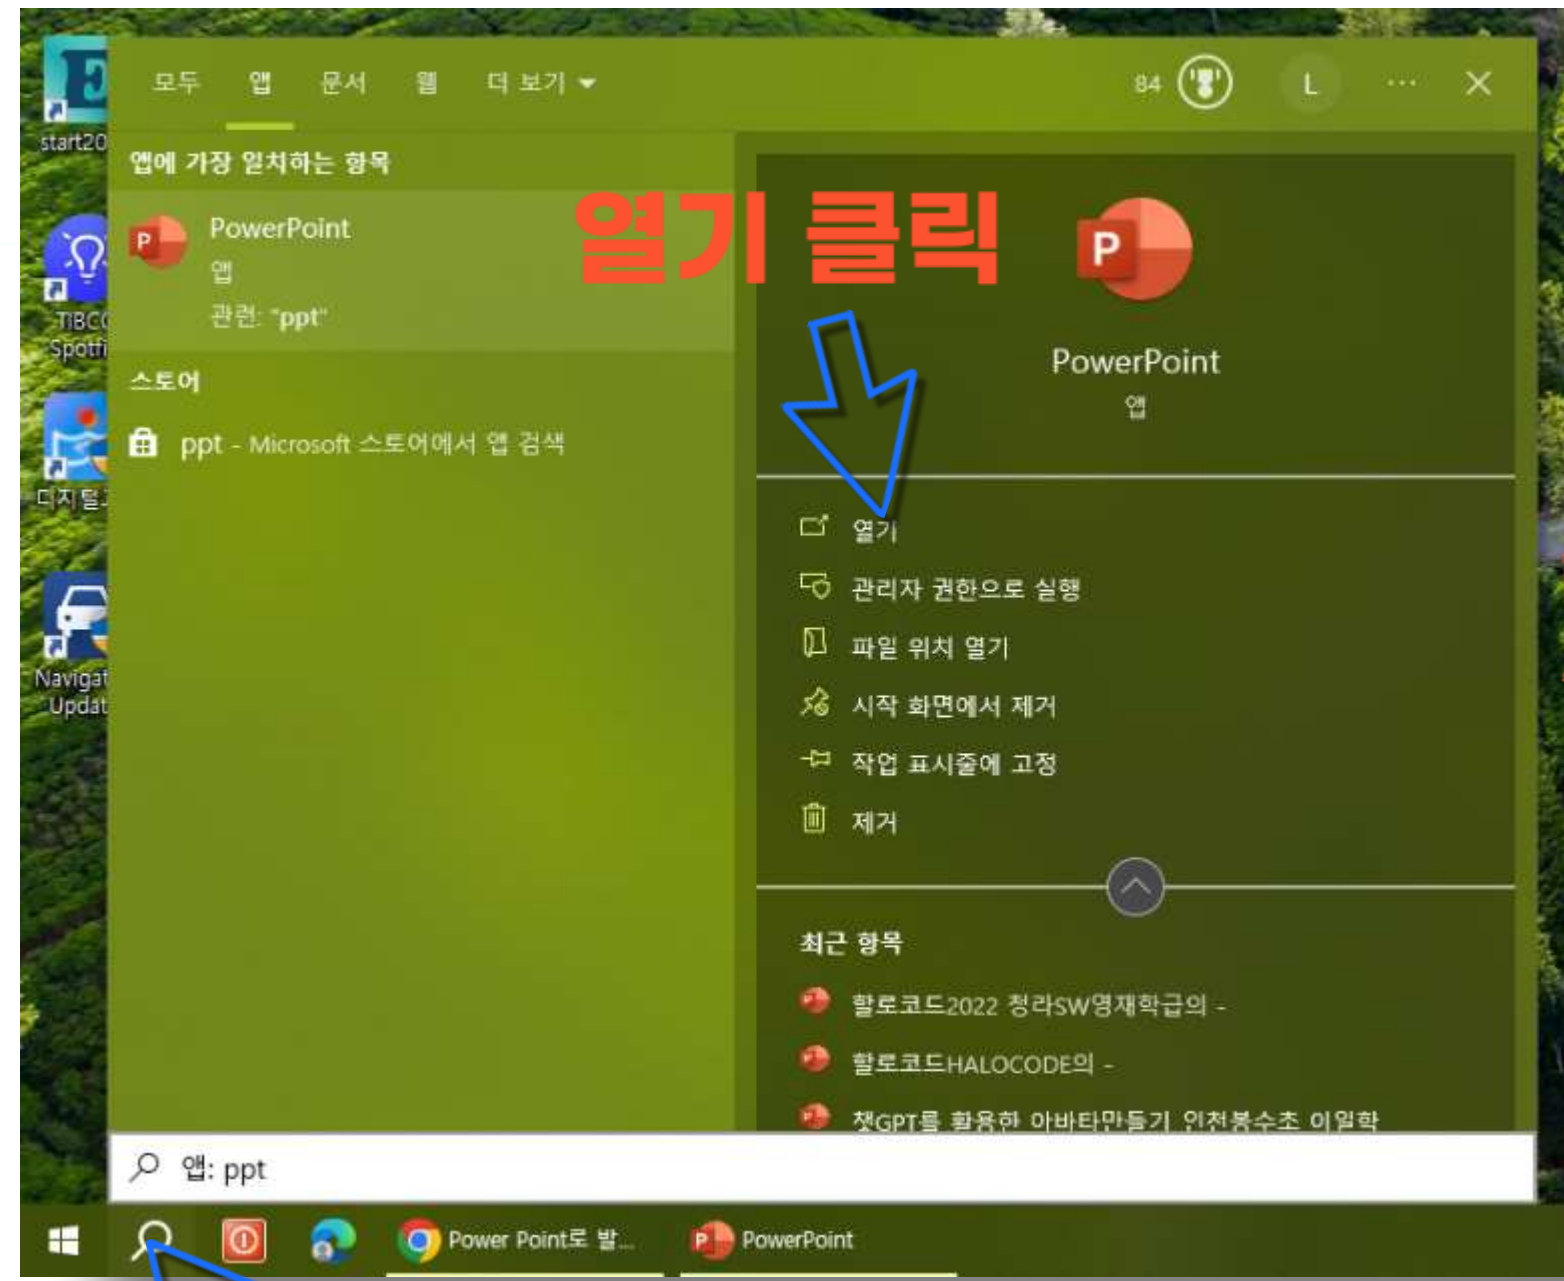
start20
TIBCO
Spotfi
디지털
Navigat
Updat

모두 앱 문서 웹 더 보기 ▾ 84 L ··· ✕

앱에 가장 일치하는 항목

PowerPoint
앱
관련: "ppt"

스토어

ppt - Microsoft 스토어에서 앱 검색

열기 클릭

PowerPoint
앱

열기
관리자 권한으로 실행
파일 위치 열기
시작 화면에서 제거
작업 표시줄에 고정
제거

최근 항목

할로코드2022 청라SW영재학급의 -
할로코드HALOCODE의 -
챗GPT를 활용한 아바타만들기 인천봉수초 이일학

앱: ppt

Power Point로 발...
PowerPoint